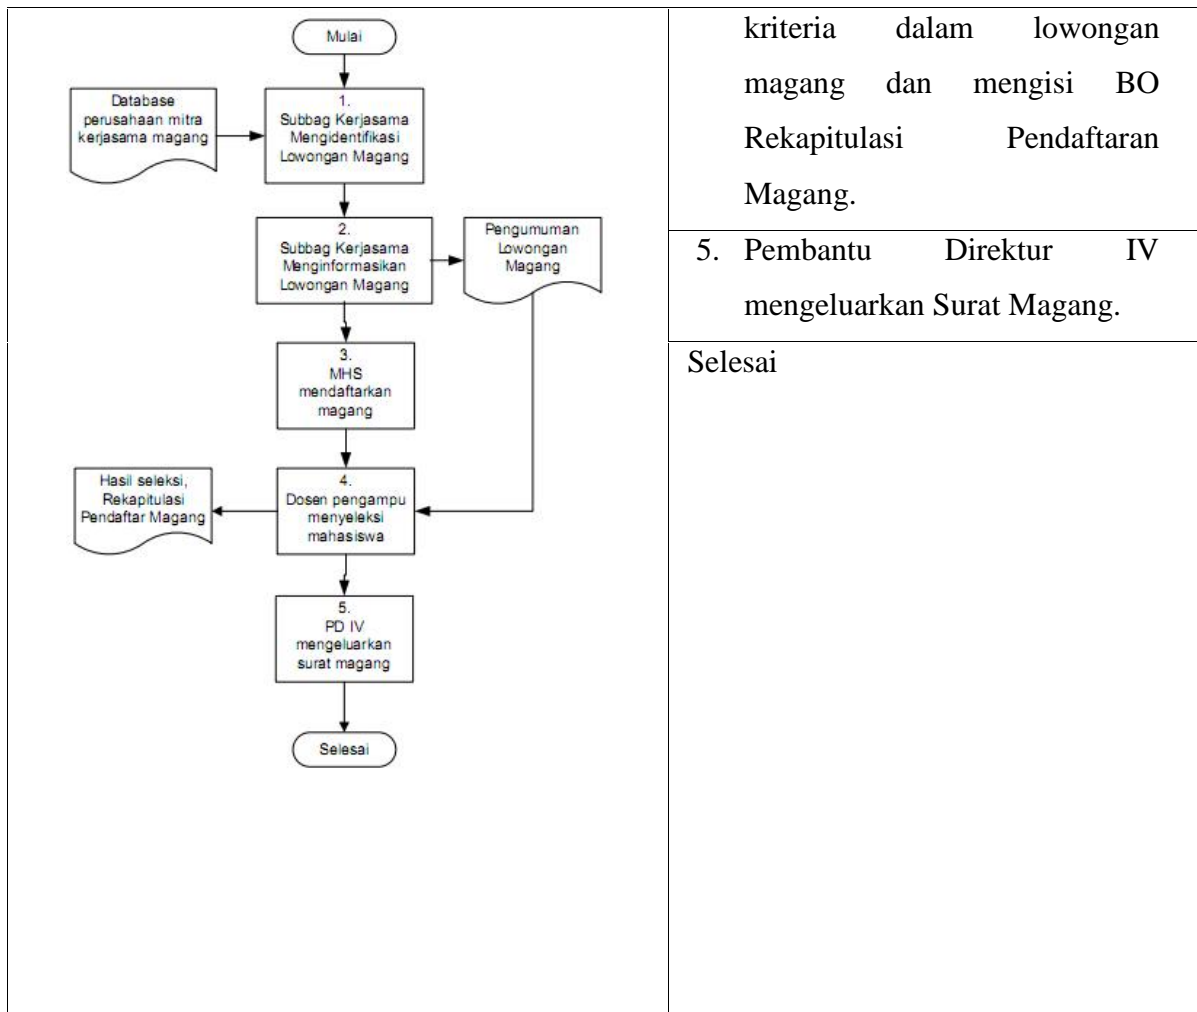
Mulai

Database perusahaan mitra kerjasama magang

1. Subbag Kerjasama Mengidentifikasi Lowongan Magang

2. Subbag Kerjasama Menginformasikan Lowongan Magang

Pengumuman Lowongan Magang

3. MHS mendaftarkan magang

Hasil seleksi, Rekapitulasi Pendaftar Magang

4. Dosen pengampu menyeleksi mahasiswa

5. PD IV mengeluarkan surat magang

Selesai

kriteria dalam lowongan magang dan mengisi BO Rekapitulasi Pendaftaran Magang.

5. Pembantu Direktur IV mengeluarkan Surat Magang.

Selesai